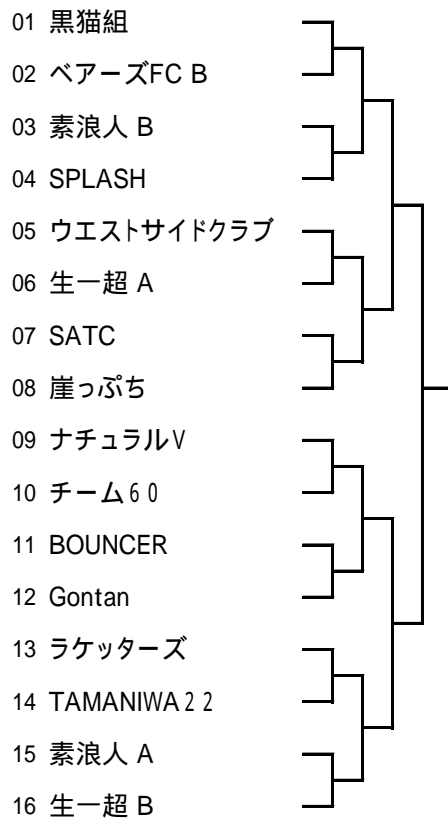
01 黒猫組
02 ベアーズFC B
03 素浪人 B
04 SPLASH
05 ウエストサイドクラブ
06 生一超 A
07 SATC
08 崖っぷち
09 ナチュラルV
10 チーム60
11 BOUNCER
12 Gontan
13 ラケッターズ
14 TAMANIWA22
15 素浪人 A
16 生一超 B